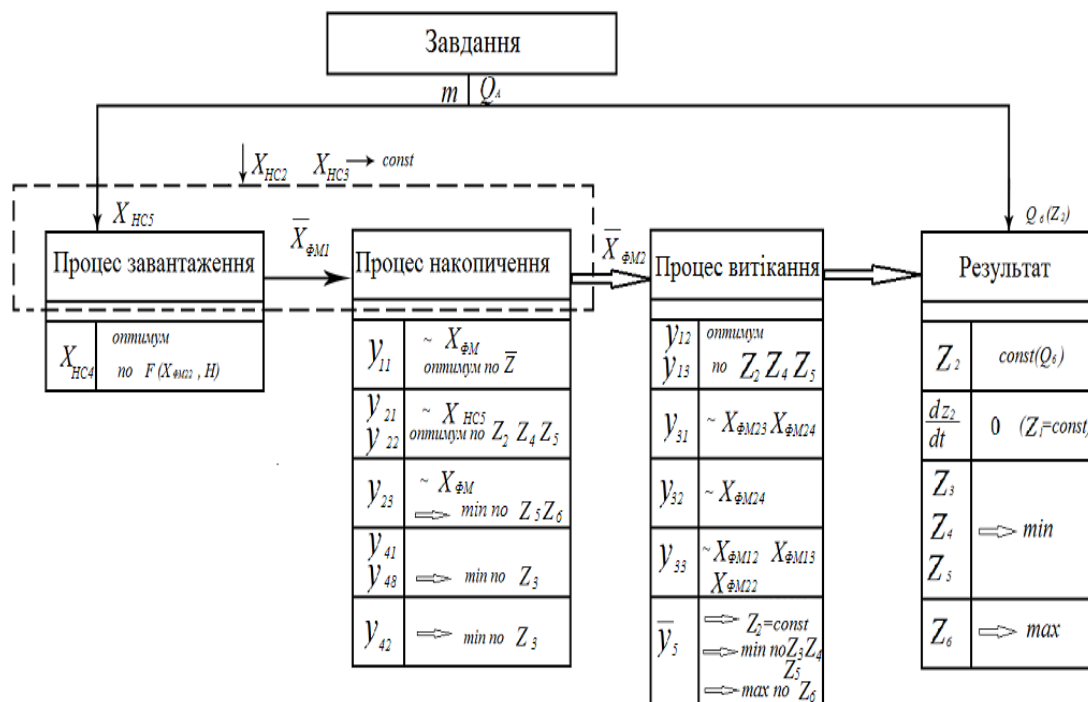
Завдання

$m$ $Q_A$

$X_{HC2}$ $X_{HC3} \rightarrow const$

$X_{HC5}$

$\overline{X}_{\Phi M1}$

$\overline{X}_{\Phi M2}$

$Q_6(Z_2)$

Процес завантаження

Процес накопичення

Процес витікання

Результат

| $X_{HC4}$ | оптимум по $F(X_{\Phi M22}, H)$ |
|---|---|

| $y_{11}$ | $\sim X_{\Phi M}$ оптимум по $\overline{Z}$ |
|---|---|
| $y_{21}$ $y_{22}$ | $\sim X_{HC5}$ оптимум по $Z_2$ $Z_4$ $Z_5$ |
| $y_{23}$ | $\sim X_{\Phi M}$ $\Rightarrow$ min по $Z_5 Z_6$ |
| $y_{41}$ $y_{48}$ | $\Rightarrow$ min по $Z_3$ |
| $y_{42}$ | $\Rightarrow$ min по $Z_3$ |

| $y_{12}$ $y_{13}$ | оптимум по $Z_2 Z_4 Z_5$ |
|---|---|
| $y_{31}$ | $\sim X_{\Phi M23} X_{\Phi M24}$ |
| $y_{32}$ | $\sim X_{\Phi M24}$ |
| $y_{33}$ | $\sim X_{\Phi M12}$ $X_{\Phi M13}$ $X_{\Phi M22}$ |
| $\overline{y}_5$ | $\Rightarrow Z_2=const$ $\Rightarrow$ min по $Z_3 Z_4 Z_5$ $\Rightarrow$ max по $Z_6$ |

| $Z_2$ | $const(Q_6)$ |
|---|---|
| $\frac{dZ_2}{dt}$ | 0 $(Z_1=const$ |
| $Z_3$ $Z_4$ $Z_5$ | $\Rightarrow$ min |
| $Z_6$ | $\Rightarrow$ max |